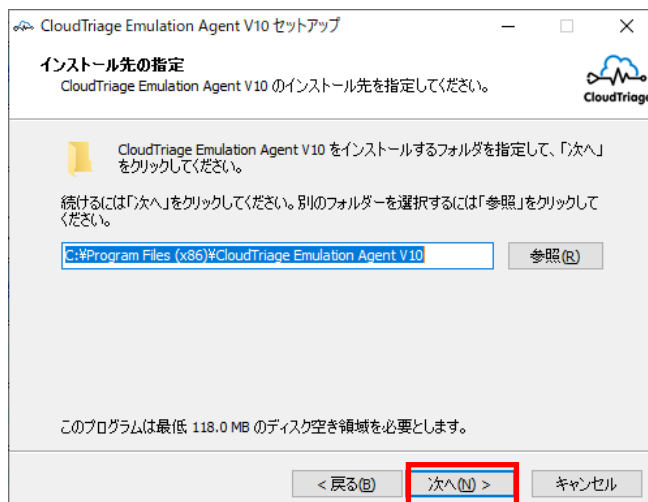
CloudTriage Emulation Agent V10 セットアップ

インストール先の指定
CloudTriage Emulation Agent V10 のインストール先を指定してください。

CloudTriage

CloudTriage Emulation Agent V10 をインストールするフォルダを指定して、「次へ」をクリックしてください。

続けるには「次へ」をクリックしてください。別のフォルダーを選択するには「参照」をクリックしてください。

C:¥Program Files (x86)¥CloudTriage Emulation Agent V10

参照(R)

このプログラムは最低 118.0 MB のディスク空き領域を必要とします。

< 戻る(B)

次へ(N) >

キャンセル